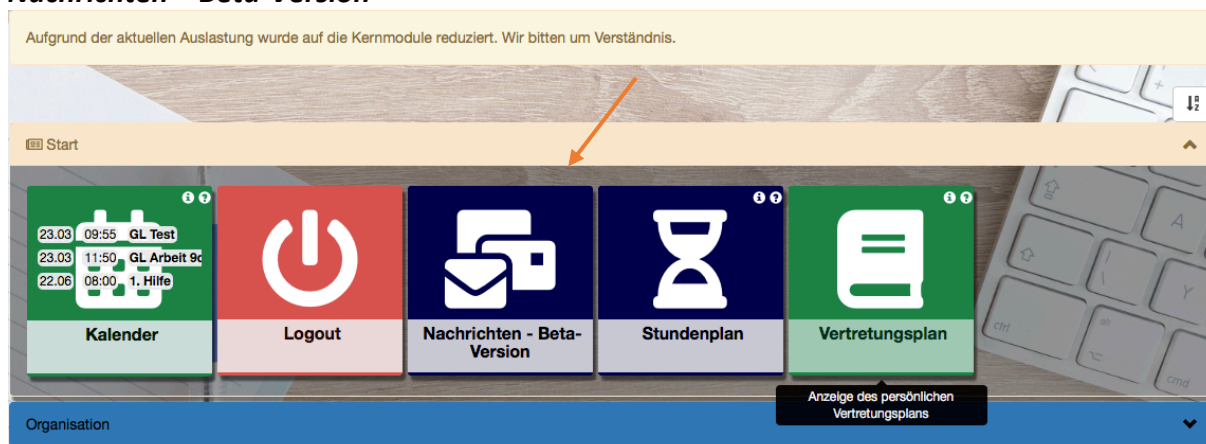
Nachrichten - Beta-Version

Aufgrund der aktuellen Auslastung wurde auf die Kernmodule reduziert. Wir bitten um Verständnis.

Start

23.03 09:55 GL Test
23.03 11:50 GL Arbeit 9c
22.06 08:00 1. Hilfe

Kalender

Logout

Nachrichten - Beta-Version

Stundenplan

Vertretungsplan

Anzeige des persönlichen Vertretungsplans

Organisation